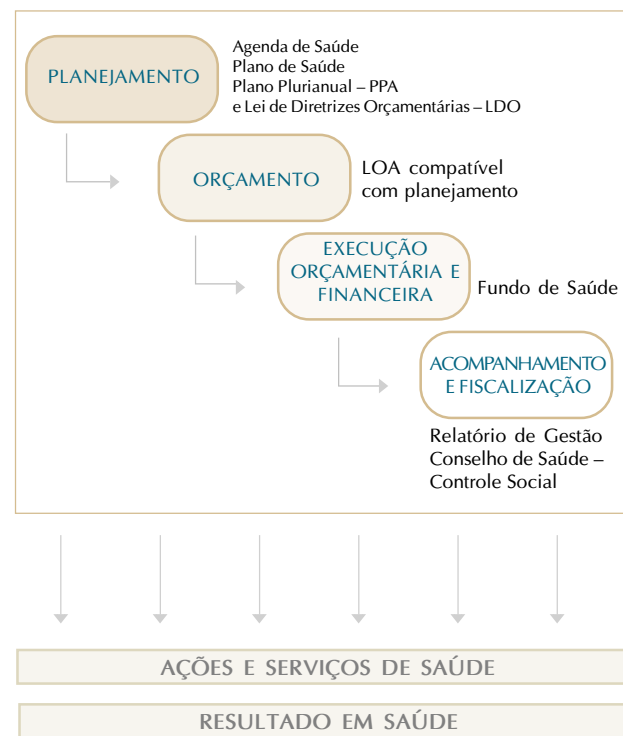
PLANEJAMENTO

Agenda de Saúde
Plano de Saúde
Plano Plurianual – PPA
e Lei de Diretrizes Orçamentárias – LDO

ORÇAMENTO

LOA compatível com planejamento

EXECUÇÃO ORÇAMENTÁRIA E FINANCEIRA

Fundo de Saúde

ACOMPANHAMENTO E FISCALIZAÇÃO

Relatório de Gestão
Conselho de Saúde – Controle Social

AÇÕES E SERVIÇOS DE SAÚDE

RESULTADO EM SAÚDE